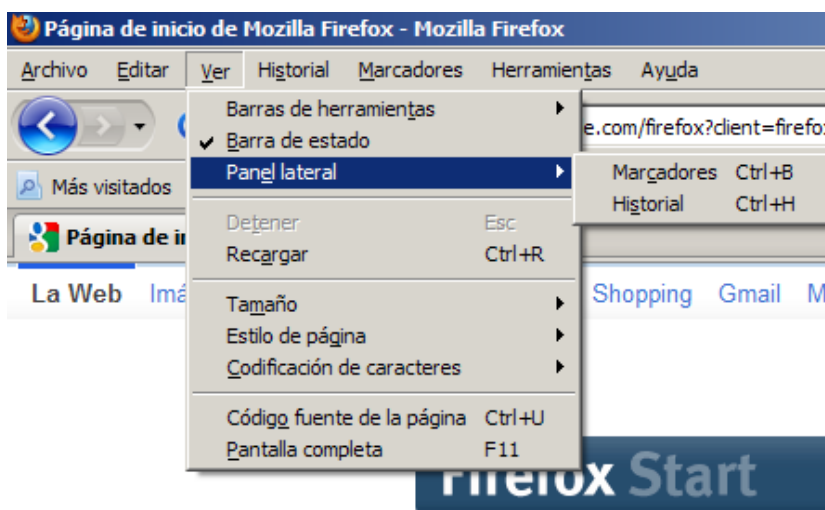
Página de inicio de Mozilla Firefox - Mozilla Firefox

Archivo Editar Ver Historial Marcadores Herramientas Ayuda

e.com/firefox?client=firefo

Más visitados

Página de in

La Web Imá Shopping Gmail M

Barras de herramientas
Barra de estado
Panel lateral
Detener Esc
Recargar Ctrl+R
Tamaño
Estilo de página
Codificación de caracteres
Código fuente de la página Ctrl+U
Pantalla completa F11

Marcadores Ctrl+B
Historial Ctrl+H

Firefox Start